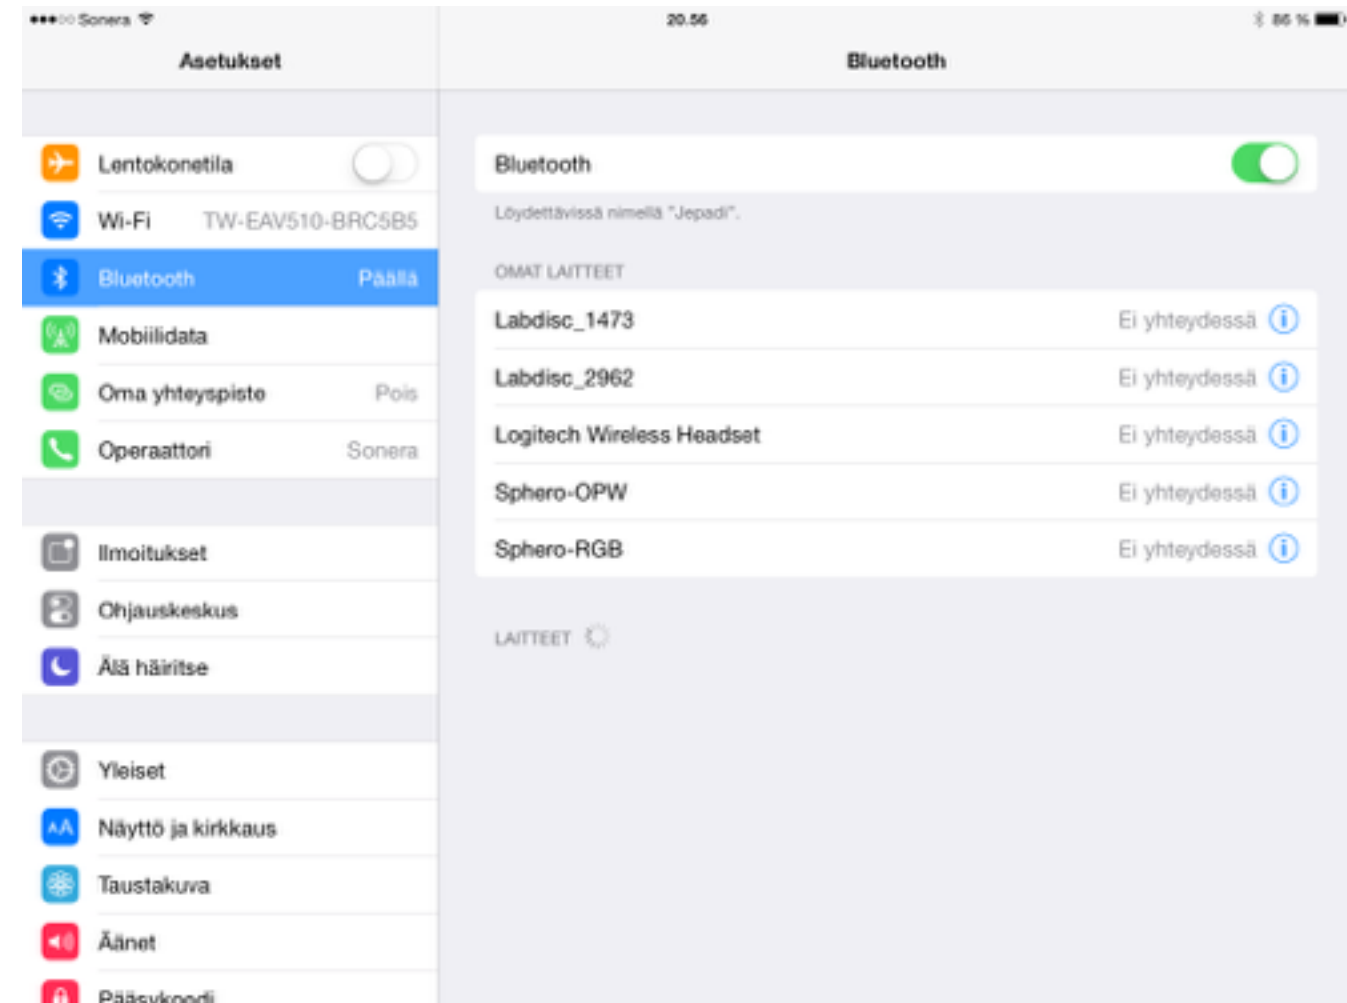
●●●○○ Sonera
20.56
86 %

Asetukset

Lentokonetila
Wi-Fi TW-EAV510-BRC5B5
Bluetooth Päällä
Mobiilidata
Oma yhteyspiste Pois
Operaattori Sonera

Ilmoitukset
Ohjauskeskus
Älä häiritse

Yleiset
Näyttö ja kirkkaus
Taustakuva
Äänet
Pääsykoodi

Bluetooth

Bluetooth
Löydettävissä nimellä "Jepadi".

OMAT LAITTEET
Labdisc_1473 Ei yhteydessä
Labdisc_2962 Ei yhteydessä
Logitech Wireless Headset Ei yhteydessä
Sphero-OPW Ei yhteydessä
Sphero-RGB Ei yhteydessä

LAITTEET